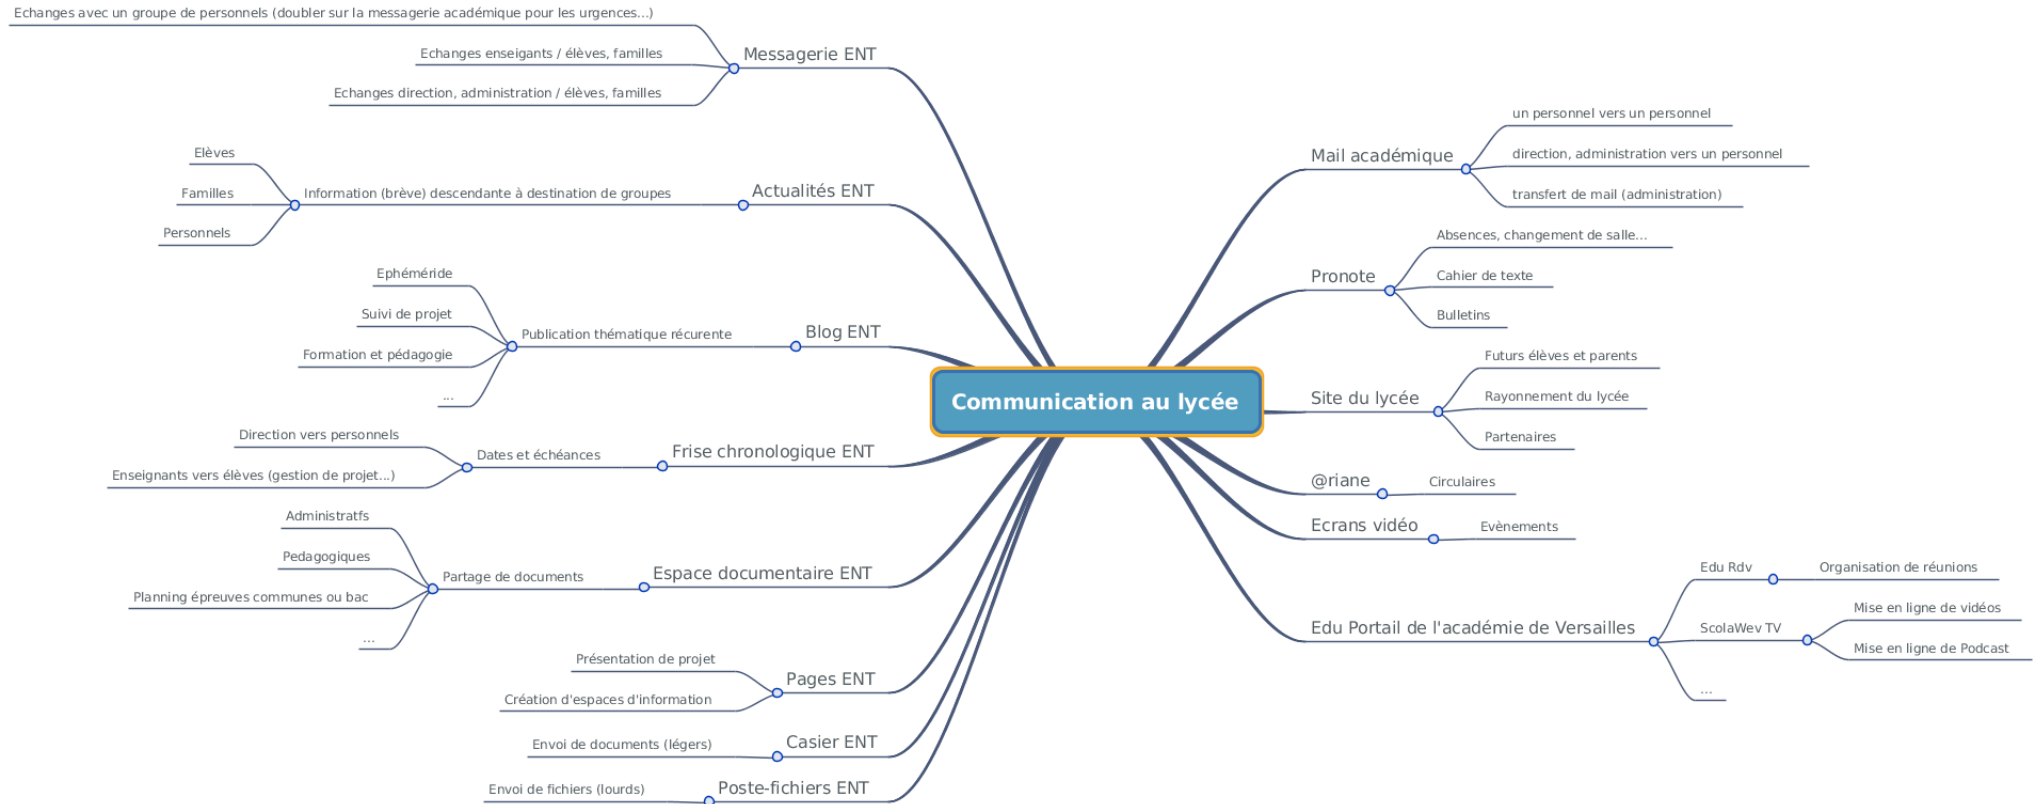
Communication au lycée

Messagerie ENT
Echanges avec un groupe de personnels (doubler sur la messagerie académique pour les urgences...)
Echanges enseignants / élèves, familles
Echanges direction, administration / élèves, familles

Actualités ENT
Information (brève) descendante à destination de groupes
Elèves
Familles
Personnels

Blog ENT
Publication thématique récurente
Ephéméride
Suivi de projet
Formation et pédagogie
...

Frise chronologique ENT
Dates et échéances
Direction vers personnels
Enseignants vers élèves (gestion de projet...)

Espace documentaire ENT
Partage de documents
Administratfs
Pedagogiques
Planning épreuves communes ou bac
...

Pages ENT
Présentation de projet
Création d'espaces d'information

Casier ENT
Envoi de documents (légers)

Poste-fichiers ENT
Envoi de fichiers (lourds)

Mail académique
un personnel vers un personnel
direction, administration vers un personnel
transfert de mail (administration)

Pronote
Absences, changement de salle...
Cahier de texte
Bulletins

Site du lycée
Futurs élèves et parents
Rayonnement du lycée
Partenaires

@riane
Circulaires

Ecrans vidéo
Evènements

Edu Portail de l'académie de Versailles
Edu Rdv
Organisation de réunions
ScolaWev TV
Mise en ligne de vidéos
Mise en ligne de Podcast
...